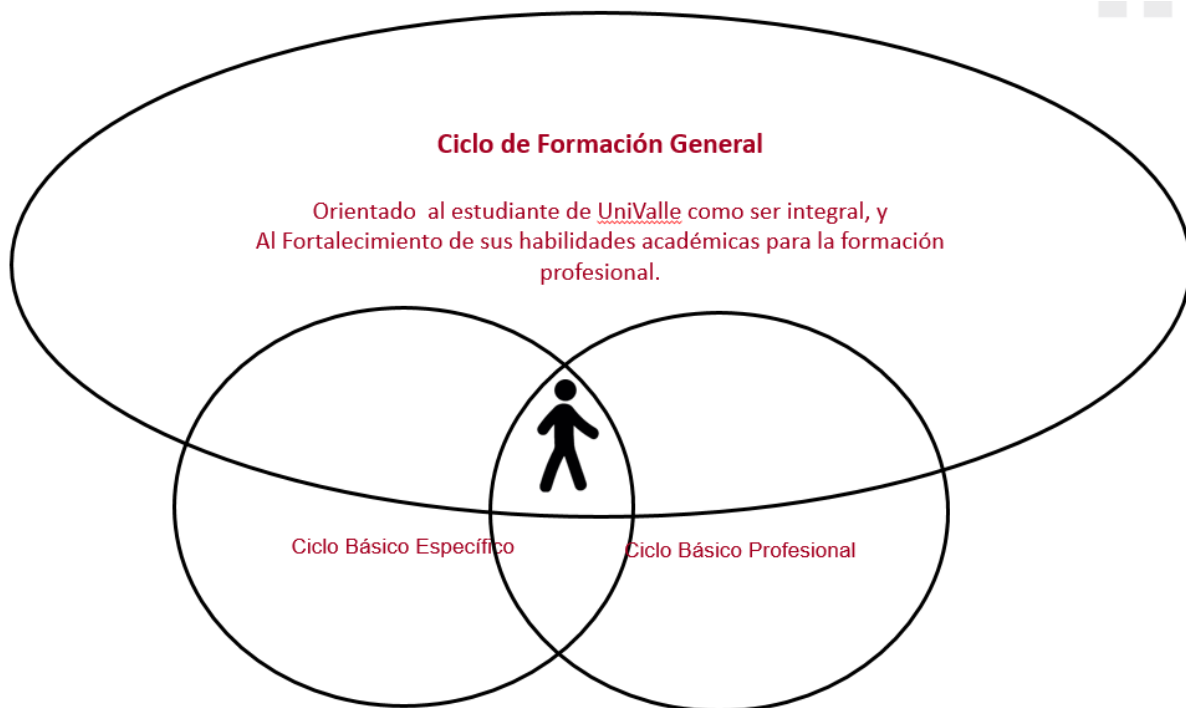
Ciclo de Formación General

Orientado  al estudiante de UniValle como ser integral, y Al Fortalecimiento de sus habilidades académicas para la formación profesional.

Ciclo Básico Específico

Ciclo Básico Profesional